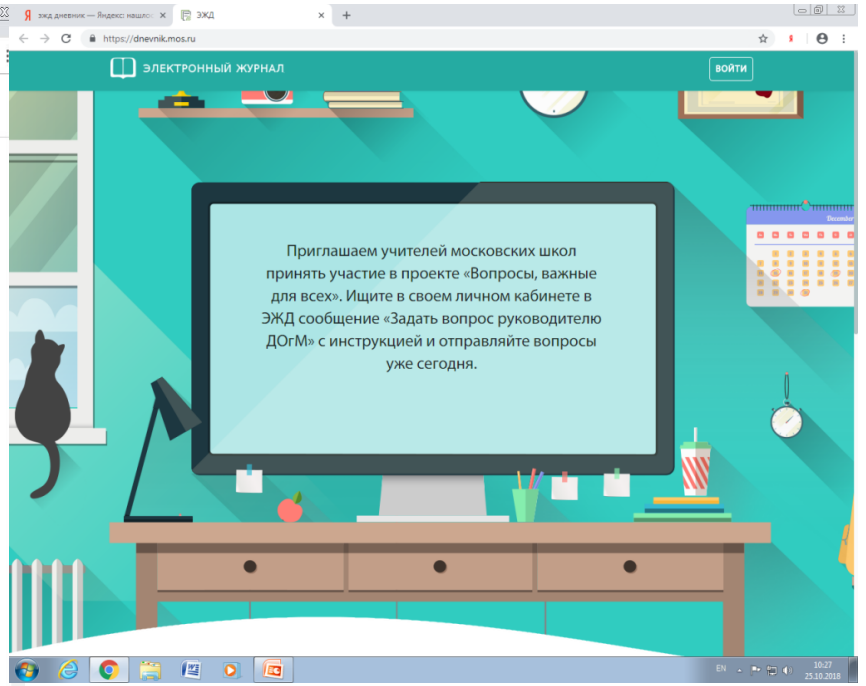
эжд дневник — Яндекс: нашло ×
ЭЖД ×
+
https://dnevnik.mos.ru

ЭЛЕКТРОННЫЙ ЖУРНАЛ

ВОЙТИ

Приглашаем учителей московских школ принять участие в проекте «Вопросы, важные для всех». Ищите в своем личном кабинете в ЭЖД сообщение «Задать вопрос руководителю ДОгМ» с инструкцией и отправляйте вопросы уже сегодня.

December

EN
10:27
25.10.2018